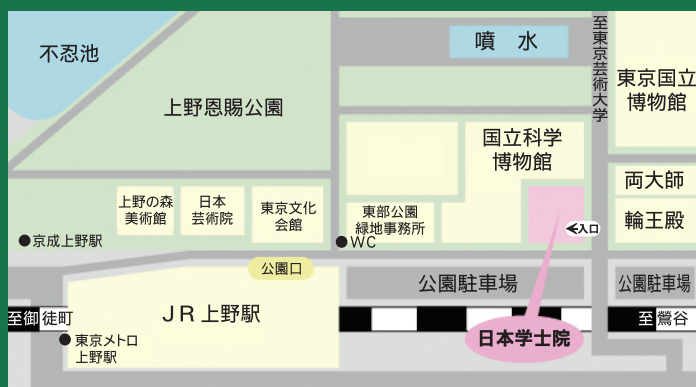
不忍池

噴　水

至東京芸術大学

東京国立博物館

上野恩賜公園

国立科学博物館

両大師

輪王殿

上野の森美術館

日本芸術院

東京文化会館

東部公園緑地事務所

入口

京成上野駅

WC

公園口

公園駐車場

公園駐車場

JR 上野駅

至御徒町

至鶯谷

東京メトロ上野駅

日本学士院